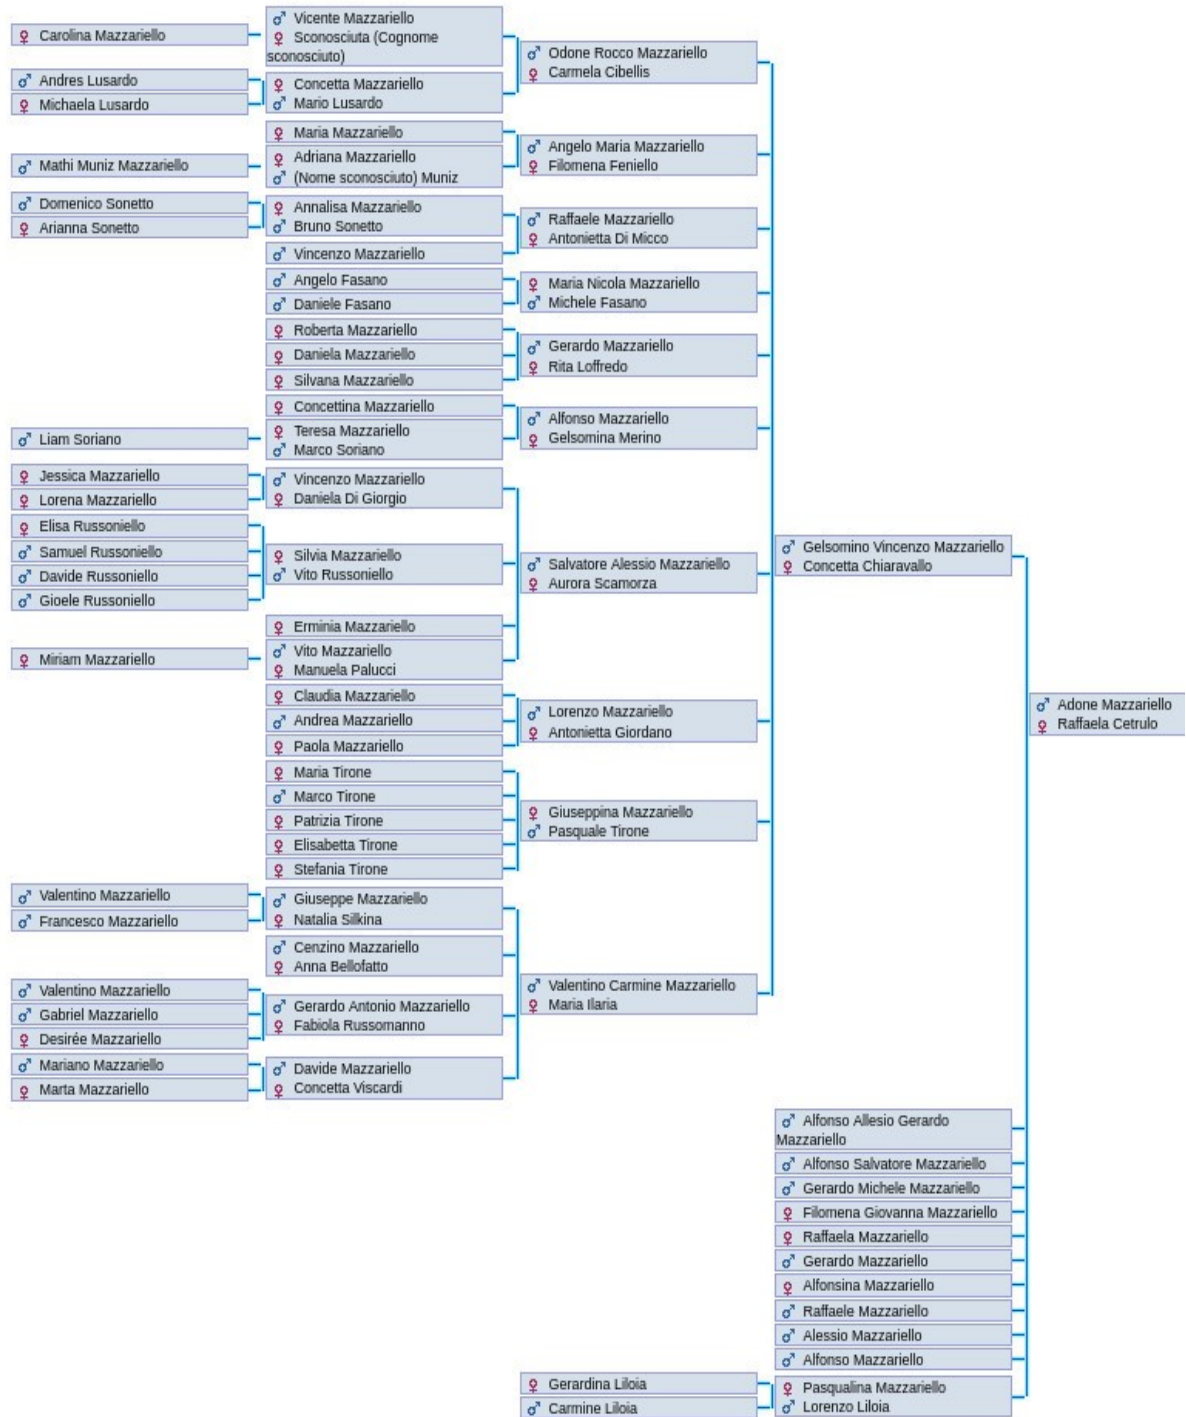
♀ Carolina Mazzariello
♂ Vicente Mazzariello
♀ Sconosciuta (Cognome sconosciuto)
♂ Odone Rocco Mazzariello
♀ Carmela Cibellis
♂ Andres Lusardo
♀ Michaela Lusardo
♀ Concetta Mazzariello
♂ Mario Lusardo
♀ Maria Mazzariello
♂ Mathi Muniz Mazzariello
♀ Adriana Mazzariello
♂ (Nome sconosciuto) Muniz
♂ Angelo Maria Mazzariello
♀ Filomena Feniello
♂ Domenico Sonetto
♀ Arianna Sonetto
♀ Annalisa Mazzariello
♂ Bruno Sonetto
♂ Raffaele Mazzariello
♀ Antonietta Di Micco
♂ Vincenzo Mazzariello
♂ Angelo Fasano
♂ Daniele Fasano
♀ Maria Nicola Mazzariello
♂ Michele Fasano
♀ Roberta Mazzariello
♀ Daniela Mazzariello
♀ Silvana Mazzariello
♂ Gerardo Mazzariello
♀ Rita Loffredo
♀ Concettina Mazzariello
♂ Liam Soriano
♀ Teresa Mazzariello
♂ Marco Soriano
♂ Alfonso Mazzariello
♀ Gelsomina Merino
♀ Jessica Mazzariello
♀ Lorena Mazzariello
♂ Vincenzo Mazzariello
♀ Daniela Di Giorgio
♀ Elisa Russoniello
♂ Samuel Russoniello
♂ Davide Russoniello
♂ Gioele Russoniello
♀ Silvia Mazzariello
♂ Vito Russoniello
♂ Salvatore Alessio Mazzariello
♀ Aurora Scamorza
♂ Gelsomino Vincenzo Mazzariello
♀ Concetta Chiaravallo
♀ Erminia Mazzariello
♀ Miriam Mazzariello
♂ Vito Mazzariello
♀ Manuela Palucci
♀ Claudia Mazzariello
♂ Andrea Mazzariello
♀ Paola Mazzariello
♂ Lorenzo Mazzariello
♀ Antonietta Giordano
♂ Adone Mazzariello
♀ Raffaela Cetrulo
♀ Maria Tirone
♂ Marco Tirone
♀ Patrizia Tirone
♀ Elisabetta Tirone
♀ Stefania Tirone
♀ Giuseppina Mazzariello
♂ Pasquale Tirone
♂ Valentino Mazzariello
♂ Francesco Mazzariello
♂ Giuseppe Mazzariello
♀ Natalia Silkina
♂ Cenzino Mazzariello
♀ Anna Bellofatto
♂ Valentino Mazzariello
♂ Gabriel Mazzariello
♀ Desirée Mazzariello
♂ Gerardo Antonio Mazzariello
♀ Fabiola Russomanno
♂ Valentino Carmine Mazzariello
♀ Maria Ilaria
♂ Mariano Mazzariello
♀ Marta Mazzariello
♂ Davide Mazzariello
♀ Concetta Viscardi
♂ Alfonso Allesio Gerardo Mazzariello
♂ Alfonso Salvatore Mazzariello
♂ Gerardo Michele Mazzariello
♀ Filomena Giovanna Mazzariello
♀ Raffaela Mazzariello
♂ Gerardo Mazzariello
♀ Alfonsina Mazzariello
♂ Raffaele Mazzariello
♂ Alessio Mazzariello
♂ Alfonso Mazzariello
♀ Gerardina Liloia
♂ Carmine Liloia
♀ Pasqualina Mazzariello
♂ Lorenzo Liloia